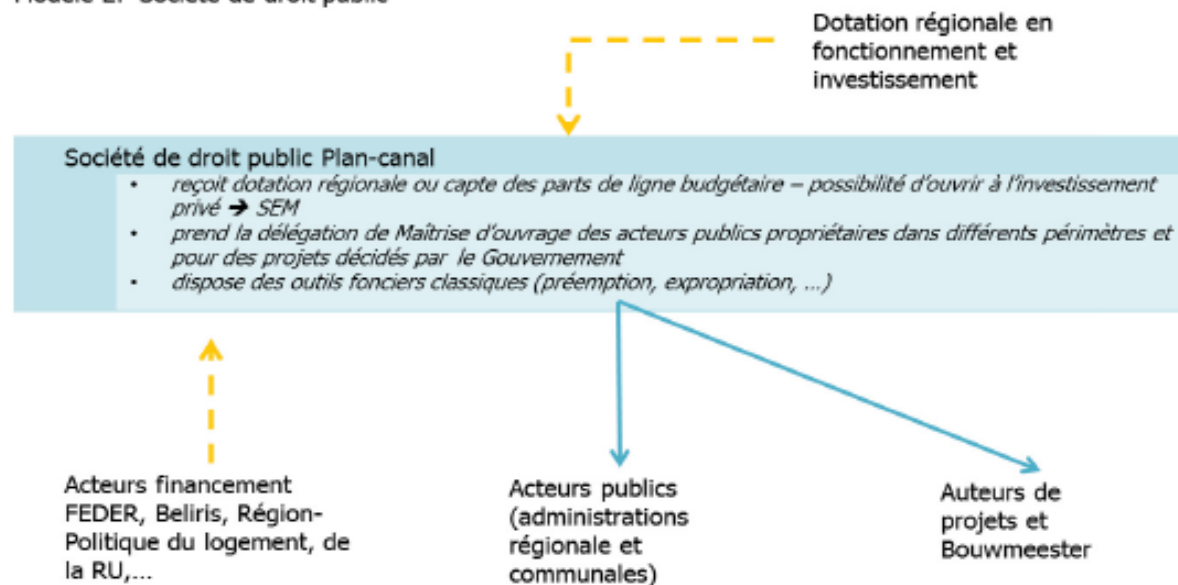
Modèle 2: Société de droit public

Dotation régionale en fonctionnement et investissement

Société de droit public Plan-canal

- reçoit dotation régionale ou capte des parts de ligne budgétaire – possibilité d'ouvrir à l'investissement privé → SEM
- prend la délégation de Maîtrise d'ouvrage des acteurs publics propriétaires dans différents périmètres et pour des projets décidés par le Gouvernement
- dispose des outils fonciers classiques (préemption, expropriation, …)

Acteurs financement FEDER, Beliris, Région-Politique du logement, de la RU,…

Acteurs publics (administrations régionale et communales)

Auteurs de projets et Bouwmeester